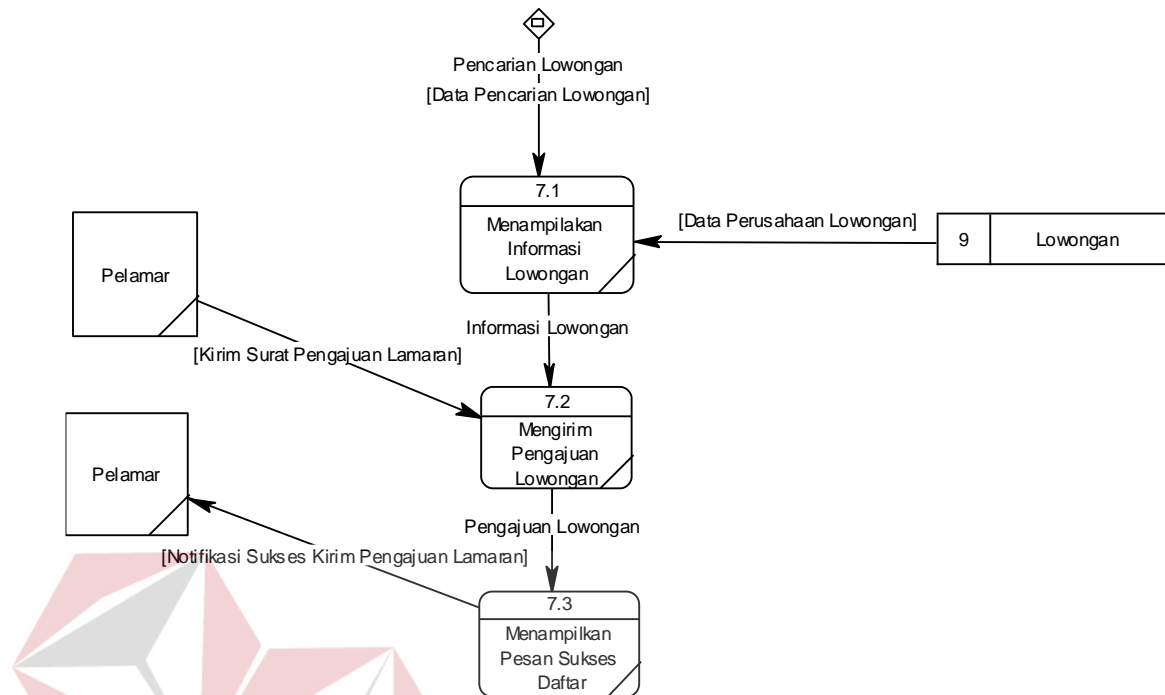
Pencarian Lowongan
[Data Pencarian Lowongan]

7.1
Menampilakan Informasi Lowongan

[Data Perusahaan Lowongan]

9
Lowongan

Pelamar

Informasi Lowongan

[Kirim Surat Pengajuan Lamaran]

7.2
Mengirim Pengajuan Lowongan

Pelamar

Pengajuan Lowongan

[Notifikasi Sukses Kirim Pengajuan Lamaran]

7.3
Menampilkan Pesan Sukses Daftar